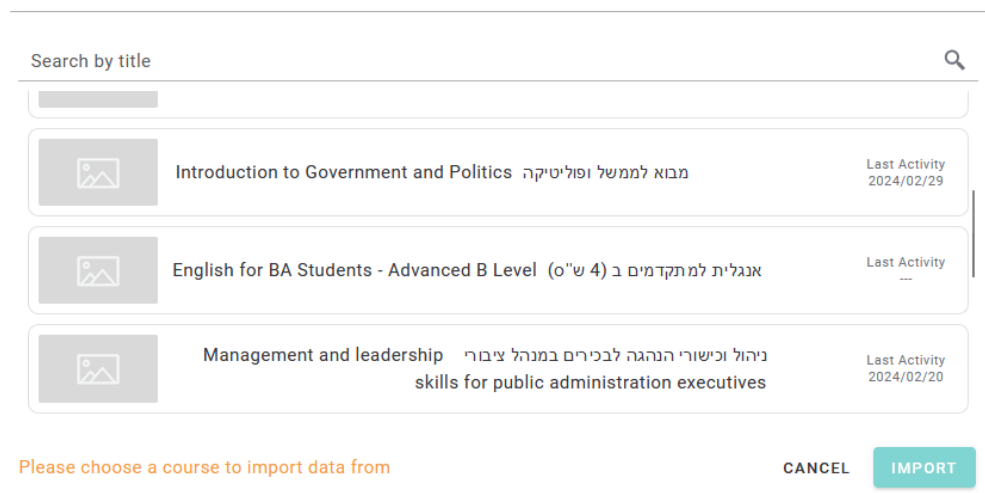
Search by title

Introduction to Government and Politics מבוא לממשל ופוליטיקה

Last Activity
2024/02/29

English for BA Students - Advanced B Level אנגלית למתקדמים ב (4 ש"ס)

Last Activity
---

Management and leadership skills for public administration executives ניהול וכישורי הנהגה לבכירים במנהל ציבורי

Last Activity
2024/02/20

Please choose a course to import data from

CANCEL

IMPORT